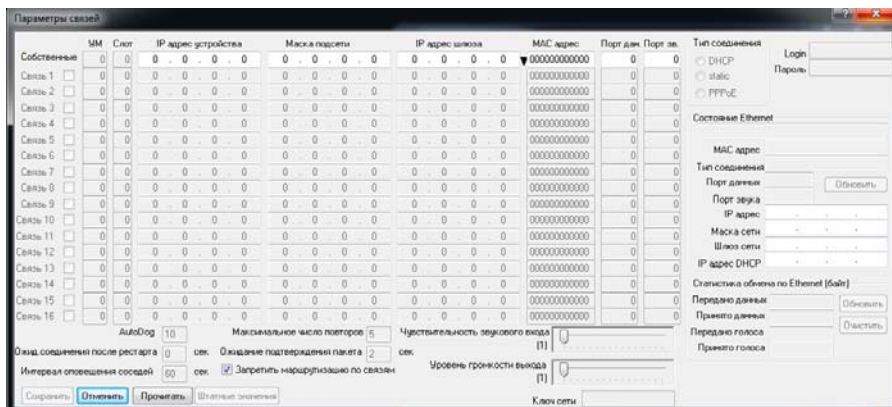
Параметры связей

| | ЧМ | Слот | IP адрес устройства | Маска подсети | IP адрес шлюза | MAC адрес | Порт дан. | Порт зв. |
|---|---|---|---|---|---|---|---|---|
| Собственные | 0 | 0 | 0 . 0 . 0 . 0 | 0 . 0 . 0 . 0 | 0 . 0 . 0 . 0 | 000000000000 | 0 | 0 |
| Связь 1 | 0 | 0 | 0 . 0 . 0 . 0 | 0 . 0 . 0 . 0 | 0 . 0 . 0 . 0 | 000000000000 | 0 | 0 |
| Связь 2 | 0 | 0 | 0 . 0 . 0 . 0 | 0 . 0 . 0 . 0 | 0 . 0 . 0 . 0 | 000000000000 | 0 | 0 |
| Связь 3 | 0 | 0 | 0 . 0 . 0 . 0 | 0 . 0 . 0 . 0 | 0 . 0 . 0 . 0 | 000000000000 | 0 | 0 |
| Связь 4 | 0 | 0 | 0 . 0 . 0 . 0 | 0 . 0 . 0 . 0 | 0 . 0 . 0 . 0 | 000000000000 | 0 | 0 |
| Связь 5 | 0 | 0 | 0 . 0 . 0 . 0 | 0 . 0 . 0 . 0 | 0 . 0 . 0 . 0 | 000000000000 | 0 | 0 |
| Связь 6 | 0 | 0 | 0 . 0 . 0 . 0 | 0 . 0 . 0 . 0 | 0 . 0 . 0 . 0 | 000000000000 | 0 | 0 |
| Связь 7 | 0 | 0 | 0 . 0 . 0 . 0 | 0 . 0 . 0 . 0 | 0 . 0 . 0 . 0 | 000000000000 | 0 | 0 |
| Связь 8 | 0 | 0 | 0 . 0 . 0 . 0 | 0 . 0 . 0 . 0 | 0 . 0 . 0 . 0 | 000000000000 | 0 | 0 |
| Связь 9 | 0 | 0 | 0 . 0 . 0 . 0 | 0 . 0 . 0 . 0 | 0 . 0 . 0 . 0 | 000000000000 | 0 | 0 |
| Связь 10 | 0 | 0 | 0 . 0 . 0 . 0 | 0 . 0 . 0 . 0 | 0 . 0 . 0 . 0 | 000000000000 | 0 | 0 |
| Связь 11 | 0 | 0 | 0 . 0 . 0 . 0 | 0 . 0 . 0 . 0 | 0 . 0 . 0 . 0 | 000000000000 | 0 | 0 |
| Связь 12 | 0 | 0 | 0 . 0 . 0 . 0 | 0 . 0 . 0 . 0 | 0 . 0 . 0 . 0 | 000000000000 | 0 | 0 |
| Связь 13 | 0 | 0 | 0 . 0 . 0 . 0 | 0 . 0 . 0 . 0 | 0 . 0 . 0 . 0 | 000000000000 | 0 | 0 |
| Связь 14 | 0 | 0 | 0 . 0 . 0 . 0 | 0 . 0 . 0 . 0 | 0 . 0 . 0 . 0 | 000000000000 | 0 | 0 |
| Связь 15 | 0 | 0 | 0 . 0 . 0 . 0 | 0 . 0 . 0 . 0 | 0 . 0 . 0 . 0 | 000000000000 | 0 | 0 |
| Связь 16 | 0 | 0 | 0 . 0 . 0 . 0 | 0 . 0 . 0 . 0 | 0 . 0 . 0 . 0 | 000000000000 | 0 | 0 |

AutoDog 10
Максимальное число повторов 5
Ожид. соединения после рестарта 0 сек.
Ожидание подтверждения пакета 2 сек.
Интервал оповещения соседей 60 сек.
Запретить маршрутизацию по связям
Чувствительность звукового входа (1)
Уровень громкости выхода (1)

Сохранить Отменить Прочитать Штатные значения

Тип соединения
DHCP
static
PPPoE
Login
Пароль

Состояние Ethernet
MAC адрес
Тип соединения
Порт данных
Порт звука
Обновить
IP адрес
Маска сети
Шлюз сети
IP адрес DHCP

Статистика обмена по Ethernet (байт)
Передано данных
Принято данных
Передано голоса
Принято голоса
Обновить
Очистить

Ключ сети